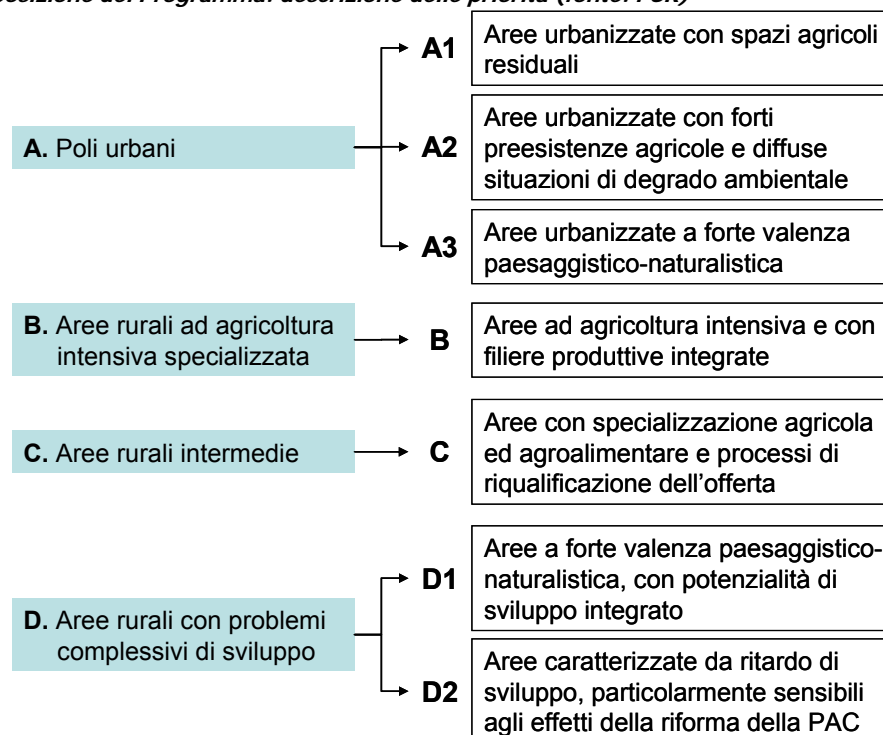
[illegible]sizione dei Programmi: descrizione delle priorità (fonte: PSR)

A. Poli urbani

A1 Aree urbanizzate con spazi agricoli residuali

A2 Aree urbanizzate con forti preesistenze agricole e diffuse situazioni di degrado ambientale

A3 Aree urbanizzate a forte valenza paesaggistico-naturalistica

B. Aree rurali ad agricoltura intensiva specializzata

B Aree ad agricoltura intensiva e con filiere produttive integrate

C. Aree rurali intermedie

C Aree con specializzazione agricola ed agroalimentare e processi di riqualificazione dell'offerta

D. Aree rurali con problemi complessivi di sviluppo

D1 Aree a forte valenza paesaggistico-naturalistica, con potenzialità di sviluppo integrato

D2 Aree caratterizzate da ritardo di sviluppo, particolarmente sensibili agli effetti della riforma della PAC